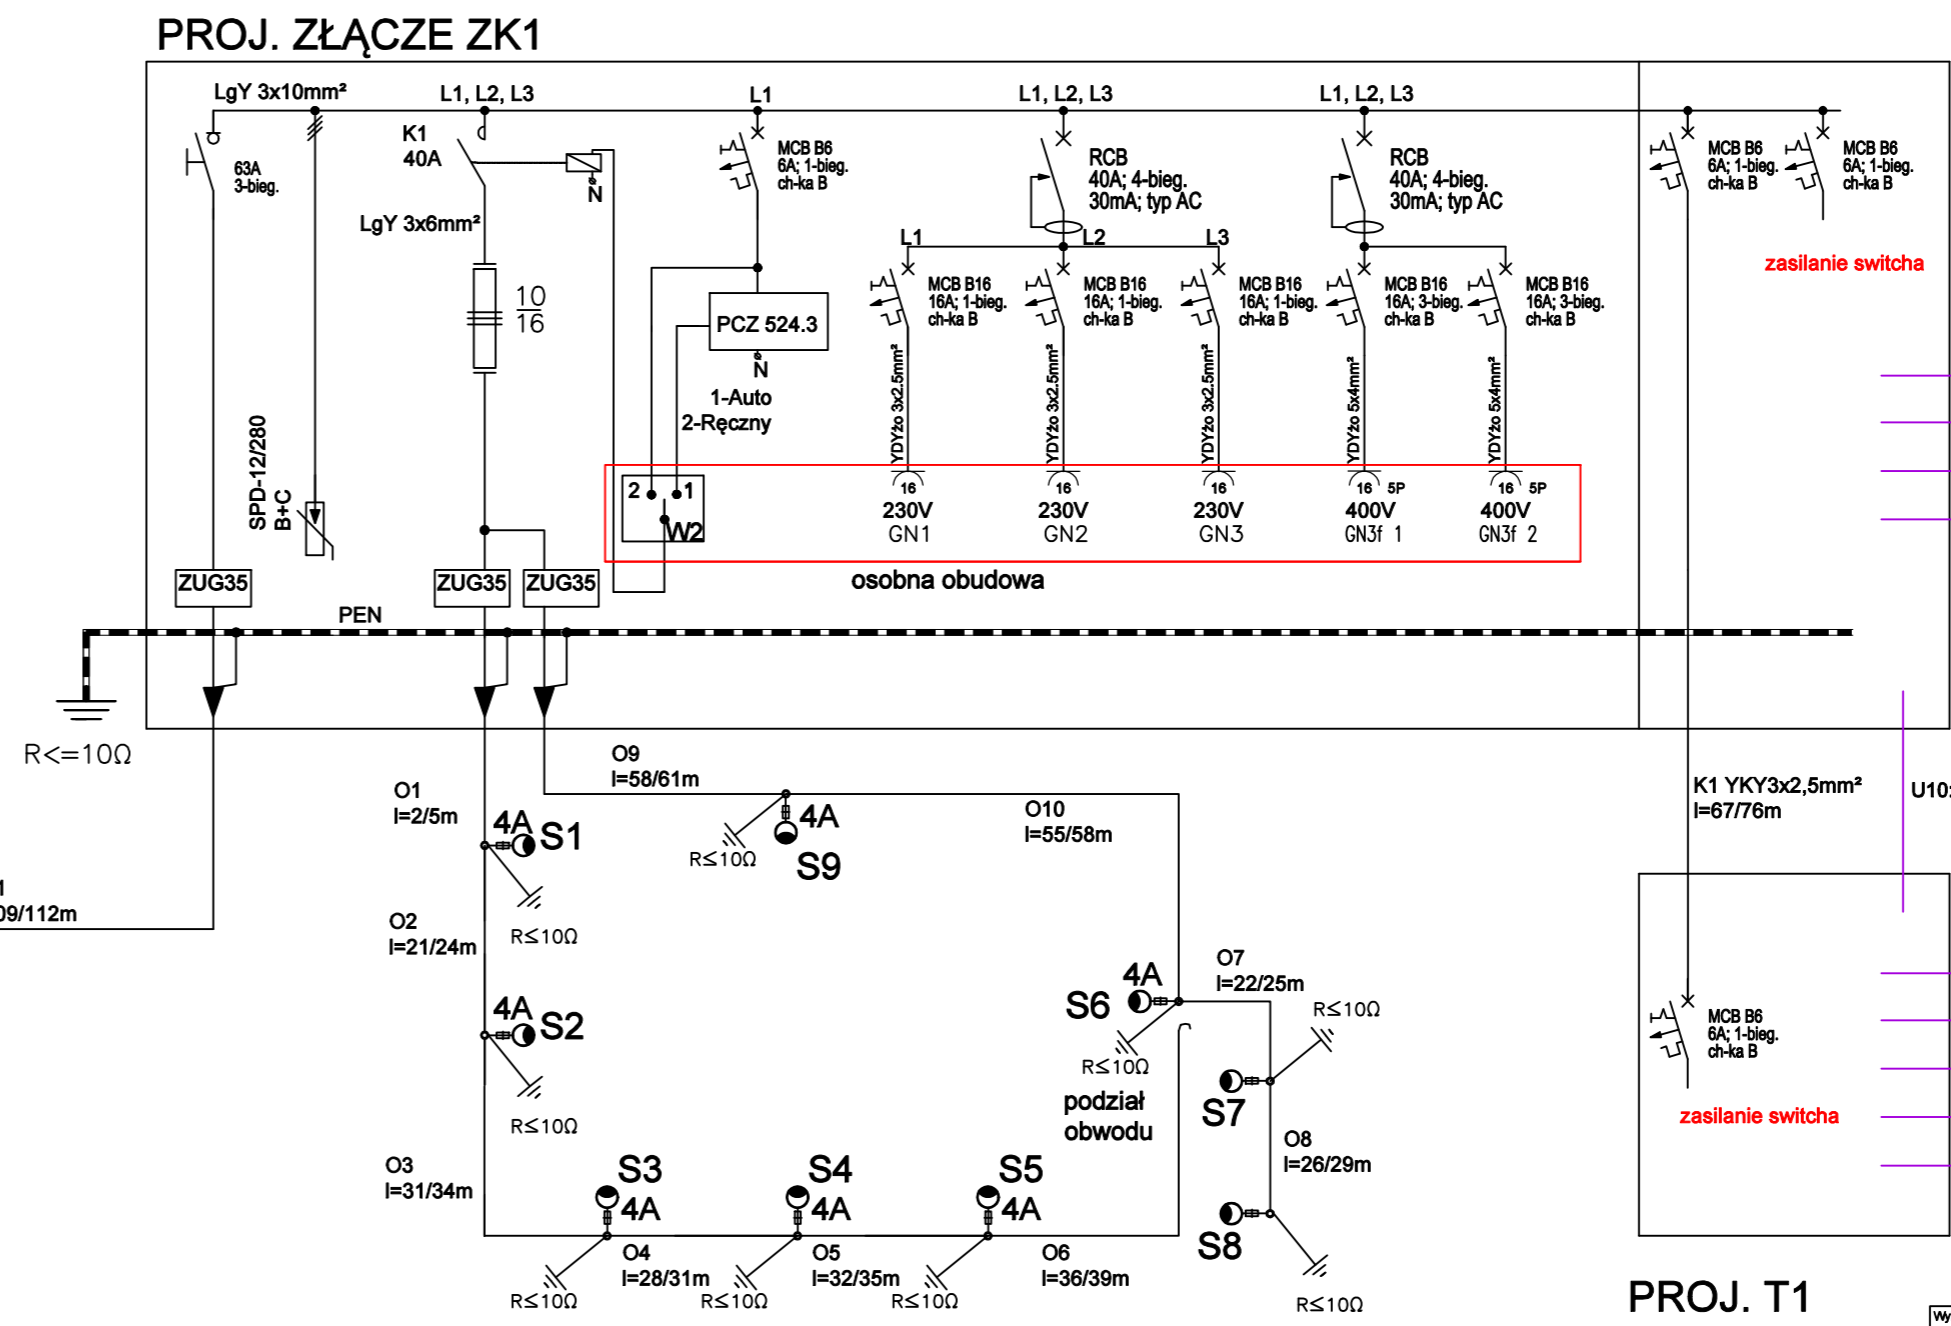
PROJ. ZŁĄCZE ZK1

LgY 3x10mm²
L1, L2, L3
L1
L1, L2, L3
L1, L2, L3

63A
3-bieg.

K1
40A

N

LgY 3x6mm²

$\frac{10}{16}$

MCB B6
6A; 1-bieg.
ch-ka B

PCZ 524.3
N
1-Auto
2-Ręczny

RCB
40A; 4-bieg.
30mA; typ AC

RCB
40A; 4-bieg.
30mA; typ AC

MCB B6
6A; 1-bieg.
ch-ka B

MCB B6
6A; 1-bieg.
ch-ka B

zasilanie switcha

L1
L2
L3

MCB B16
16A; 1-bieg.
ch-ka B

MCB B16
16A; 1-bieg.
ch-ka B

MCB B16
16A; 1-bieg.
ch-ka B

MCB B16
16A; 3-bieg.
ch-ka B

MCB B16
16A; 3-bieg.
ch-ka B

YDYżo 3x2.5mm²
YDYżo 3x2.5mm²
YDYżo 3x2.5mm²
YDYżo 5x4mm²
YDYżo 5x4mm²

SPD-12/280
B+C

2
1
W2

16
230V
GN1

16
230V
GN2

16
230V
GN3

16 5P
400V
GN3f 1

16 5P
400V
GN3f 2

osobna obudowa

ZUG35
ZUG35
ZUG35

PEN

R<=10Ω

O9
l=58/61m

O1
l=2/5m

4A
S1

4A
S9
R≤10Ω

O10
l=55/58m

K1 YKY3x2,5mm²
l=67/76m

U10

09/112m

R≤10Ω

O2
l=21/24m

4A
S2

R≤10Ω

S6
4A
R≤10Ω

O7
l=22/25m
R≤10Ω

podział
obwodu

S7

O8
l=26/29m

MCB B6
6A; 1-bieg.
ch-ka B

zasilanie switcha

O3
l=31/34m

S3
4A

S4
4A

S5
4A

O4
l=28/31m

O5
l=32/35m

O6
l=36/39m

S8

R≤10Ω
R≤10Ω
R≤10Ω
R≤10Ω

PROJ. T1